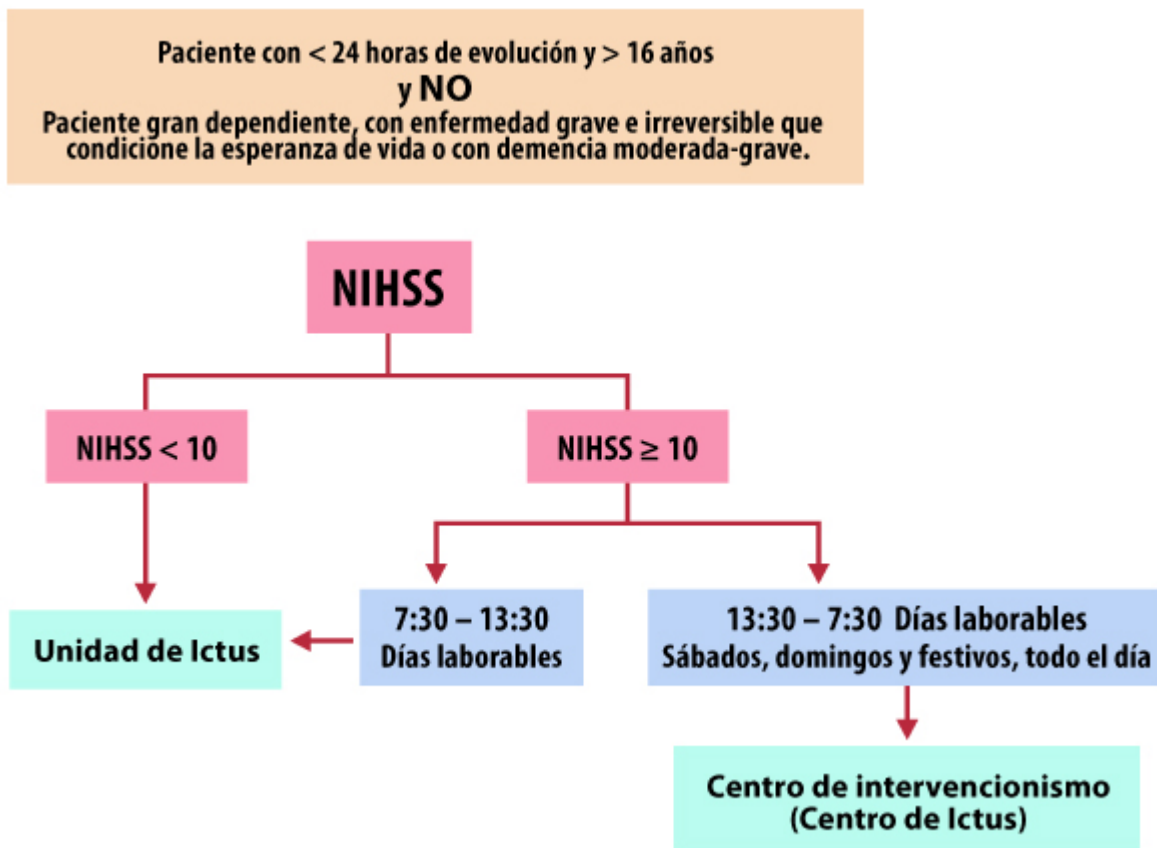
Paciente con < 24 horas de evolución y > 16 años
y NO
Paciente gran dependiente, con enfermedad grave e irreversible que condicione la esperanza de vida o con demencia moderada-grave.

NIHSS

NIHSS < 10

NIHSS $\geq$ 10

Unidad de Ictus

7:30 – 13:30
Días laborables

13:30 – 7:30 Días laborables
Sábados, domingos y festivos, todo el día

Centro de intervencionismo
(Centro de Ictus)